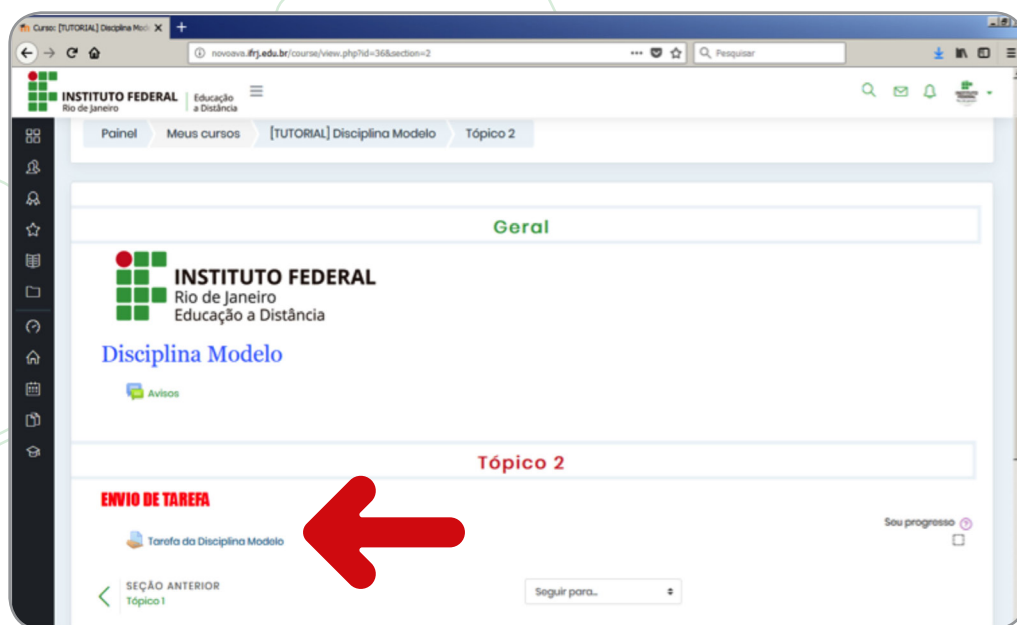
Curso: [TUTORIAL] Disciplina Mod

novoava.ifrj.edu.br/course/view.php?id=36&section=2

Pesquisar

INSTITUTO FEDERAL
Rio de Janeiro
Educação a Distância

Painel
Meus cursos
[TUTORIAL] Disciplina Modelo
Tópico 2

Geral

INSTITUTO FEDERAL
Rio de Janeiro
Educação a Distância

Disciplina Modelo

Avisos

Tópico 2

ENVIO DE TAREFA

Seu progresso

Tarefa da Disciplina Modelo

SEÇÃO ANTERIOR
Tópico 1

Seguir para...